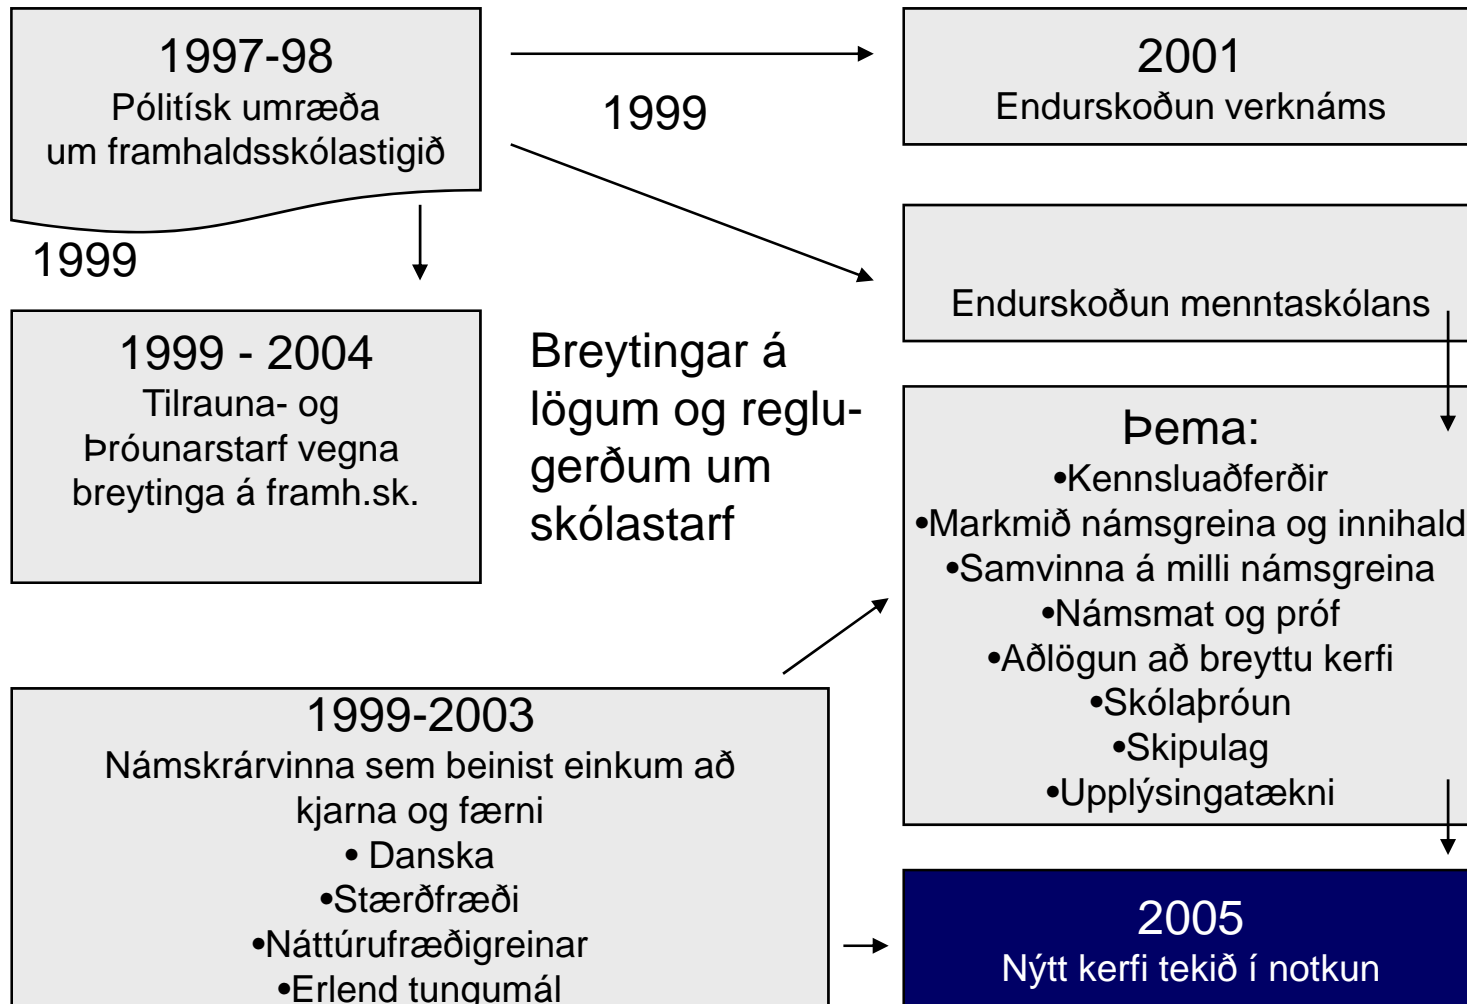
1997-98
Pólitísk umræða um framhaldsskólastigið

1999

2001
Endurskoðun verknáms

1999

Endurskoðun menntaskólans

1999 - 2004
Tilrauna- og Þróunarstarf vegna breytinga á framh.sk.

Breytingar á lögum og reglugerðum um skólastarf

Þema:
•Kennsluaðferðir
•Markmið námsgreina og innihald
•Samvinna á milli námsgreina
•Námsmat og próf
•Aðlögun að breyttu kerfi
•Skólaþróun
•Skipulag
•Upplýsingatækni

1999-2003
Námskrárvinna sem beinist einkum að kjarna og færni
• Danska
•Stærðfræði
•Náttúrufræðigreinar
•Erlend tungumál

2005
Nýtt kerfi tekið í notkun